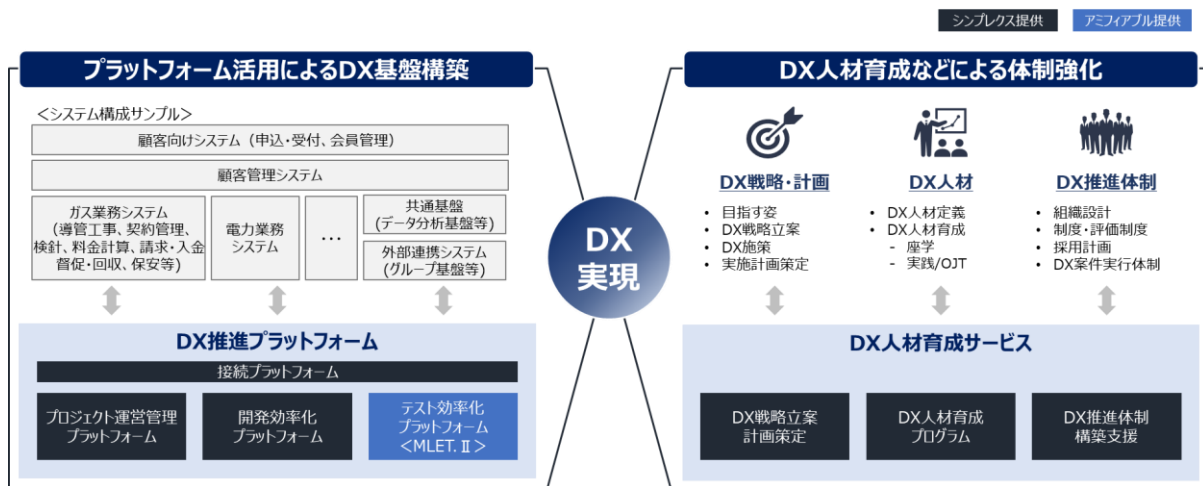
シンプレクス提供　アミフィアブル提供

プラットフォーム活用によるDX基盤構築

＜システム構成サンプル＞

顧客向けシステム（申込・受付、会員管理）

顧客管理システム

ガス業務システム（導管工事、契約管理、検針、料金計算、請求・入金督促・回収、保安等）

電力業務システム

…

共通基盤（データ分析基盤等）

外部連携システム（グループ基盤等）

DX推進プラットフォーム

接続プラットフォーム

プロジェクト運営管理プラットフォーム

開発効率化プラットフォーム

テスト効率化プラットフォーム＜MLET. Ⅱ＞

DX実現

DX人材育成などによる体制強化

DX戦略・計画
- 目指す姿
- DX戦略立案
- DX施策
- 実施計画策定

DX人材
- DX人材定義
- DX人材育成
  - 座学
  - 実践/OJT

DX推進体制
- 組織設計
- 制度・評価制度
- 採用計画
- DX案件実行体制

DX人材育成サービス

DX戦略立案計画策定

DX人材育成プログラム

DX推進体制構築支援